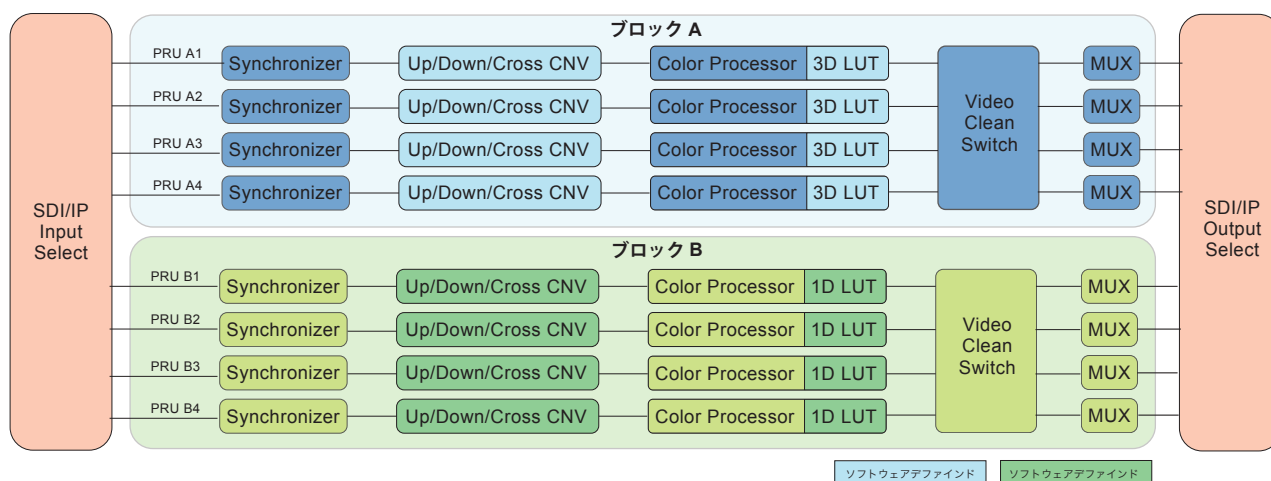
SDI/IP Input Select

ブロック A

PRU A1 Synchronizer Up/Down/Cross CNV Color Processor 3D LUT
PRU A2 Synchronizer Up/Down/Cross CNV Color Processor 3D LUT
PRU A3 Synchronizer Up/Down/Cross CNV Color Processor 3D LUT
PRU A4 Synchronizer Up/Down/Cross CNV Color Processor 3D LUT

Video Clean Switch

MUX
MUX
MUX
MUX

ブロック B

PRU B1 Synchronizer Up/Down/Cross CNV Color Processor 1D LUT
PRU B2 Synchronizer Up/Down/Cross CNV Color Processor 1D LUT
PRU B3 Synchronizer Up/Down/Cross CNV Color Processor 1D LUT
PRU B4 Synchronizer Up/Down/Cross CNV Color Processor 1D LUT

Video Clean Switch

MUX
MUX
MUX
MUX

SDI/IP Output Select

ソフトウェアデファインド
ソフトウェアデファインド